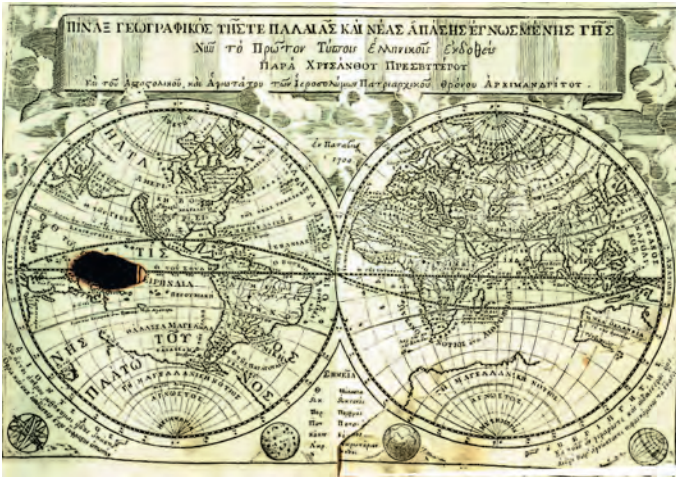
ΠΙΝΑΞ ΓΕΩΓΡΑΦΙΚΟΣ ΤΗΣ ΤΕ ΠΑΛΑΙΑΣ ΚΑΙ ΝΕΑΣ ΑΠΑΣΗΣ ΕΓΝΩΣΜΕΝΗΣ ΓΗΣ
Νῦν τὸ Πρῶτον Τύποις Ἑλληνικοῖς Ἐκδοθεὶς
ΠΑΡΑ ΧΡΥΣΑΝΘΟΥ ΠΡΕΣΒΥΤΕΡΟΥ
Τοῦ Ἀποστολικοῦ, καὶ Ἁγιωτάτου τῶν Ἱεροσολύμων Πατριαρχικοῦ Θρόνου ΑΡΧΙΜΑΝΔΡΙΤΟΥ.

ἐν Πατάβιῳ 1700

ΠΑΤΑ
ΤΙΣ
ΝΗΣ
ΤΟΥ
ΠΑΛΑΙΩ
ΟΣ
ΘΑΛΑΣΣΑ ΜΑΓΕΛΑΝ
ΕΙΡΗΝΙΚΑ
Η ΜΑΓΕΛΑΝΙΚΗ ΝΟΤΙΟΣ
ΑΟΙΚΗΤΟΣ
Η ΜΑΓΕΛΑΝΙΚΗ ΝΟΤΙΟΣ
ΑΟΙΚΗΤΟΣ
ΕΞΗΓΗΣΙΣ
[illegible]